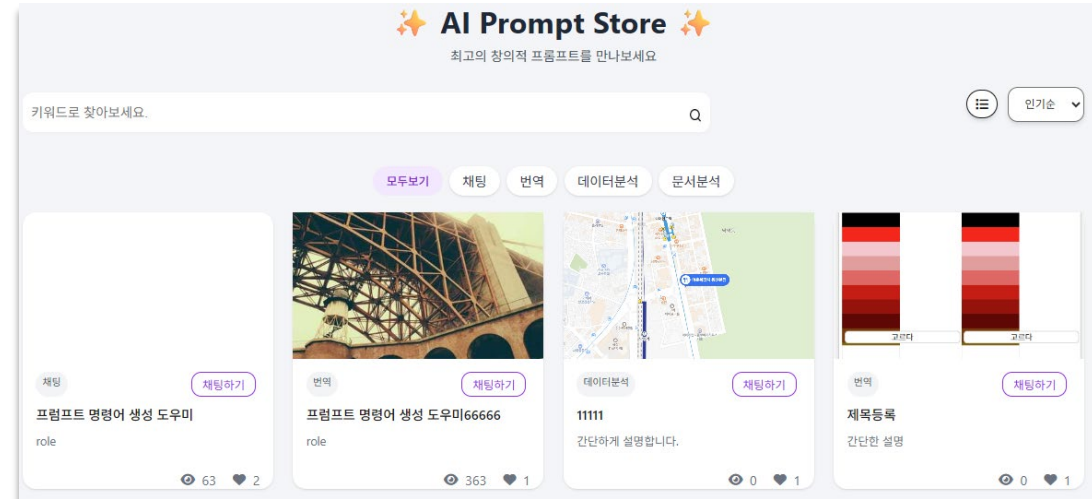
✨ AI Prompt Store ✨

최고의 창의적 프롬프트를 만나보세요

키워드로 찾아보세요.

인기순

모두보기 채팅 번역 데이터분석 문서분석

채팅
채팅하기
프럼프트 명령어 생성 도우미
role
63 2

번역
채팅하기
프럼프트 명령어 생성 도우미66666
role
363 1

데이터분석
채팅하기
11111
간단하게 설명합니다.
0 1

고르다
고르다
번역
채팅하기
제목등록
간단한 설명
0 1